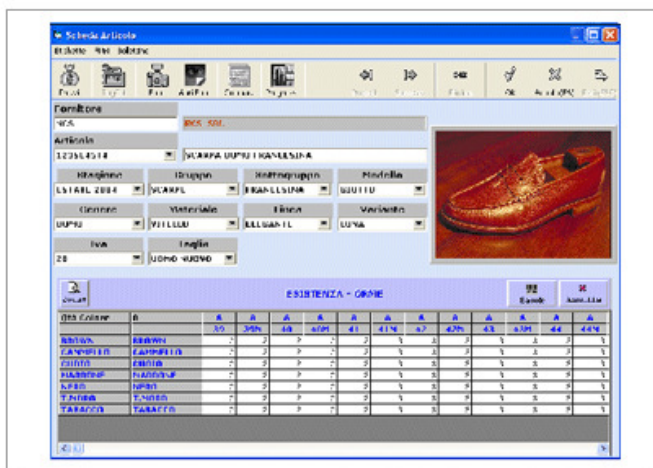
Scheda Articolo
Etichette Vari Sottoinc

Fornitore
RCS
RCS SRL
Articolo
12345678
SCARPA UOMO FRANCESINA
Stagione
ESTATE 2004
Gruppo
SCARPE
Sottogruppo
FRANCESINA
Modello
STIVALE
Genere
UOMO
Materiale
VITELLO
Linea
ELEGANTE
Variante
LUNGA
Iva
20
Taglia
UOMO NUOVO

ESISTENZA - ORDINI

| Qtà Colore | A | A | A | A | A | A | A | A | A | A | A | A | A |
|---|---|---|---|---|---|---|---|---|---|---|---|---|---|
| | | 39 | 39½ | 40 | 40½ | 41 | 41½ | 42 | 42½ | 43 | 43½ | 44 | 44½ |
| BROWN | BROWN | | | | | | | | | | | | |
| CAMMELLO | CAMMELLO | | | | | | | | | | | | |
| CUOIO | CUOIO | | | | | | | | | | | | |
| MARRONE | MARRONE | | | | | | | | | | | | |
| NERO | NERO | | | | | | | | | | | | |
| T.MORO | T.MORO | | | | | | | | | | | | |
| TABACCO | TABACCO | | | | | | | | | | | | |